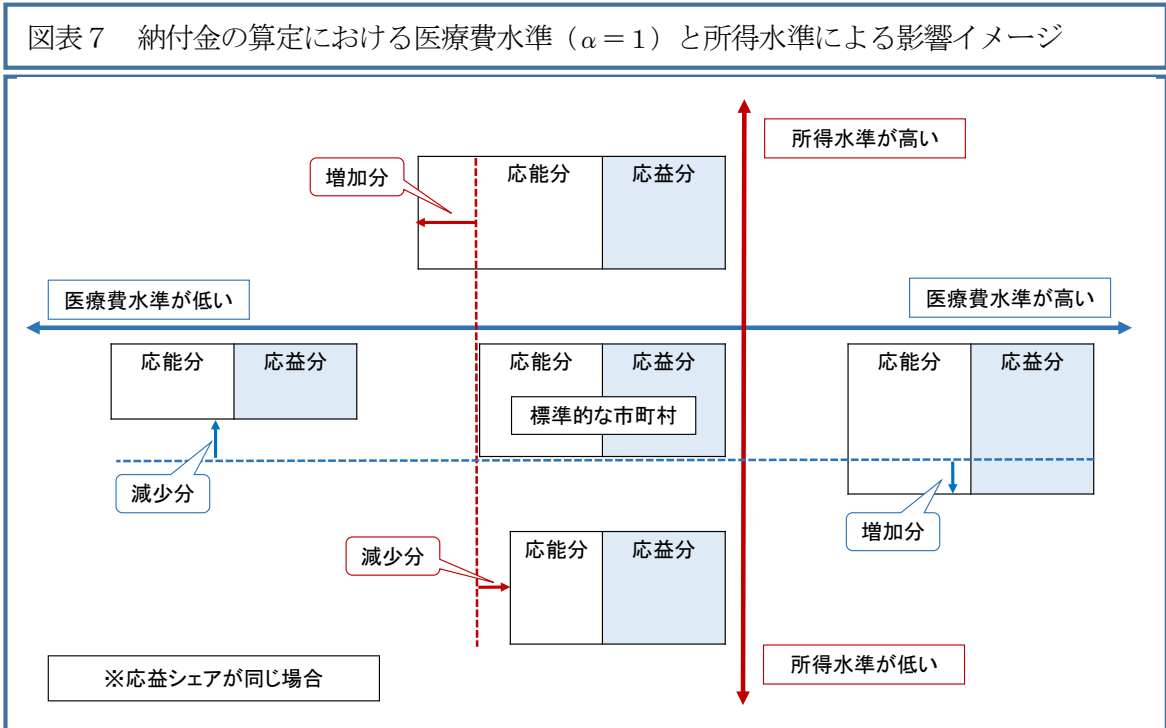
図表７　納付金の算定における医療費水準（$\alpha=1$）と所得水準による影響イメージ

所得水準が高い

増加分

応能分

応益分

医療費水準が低い

医療費水準が高い

応能分

応益分

応能分

応益分

標準的な市町村

応能分

応益分

減少分

増加分

減少分

応能分

応益分

※応益シェアが同じ場合

所得水準が低い